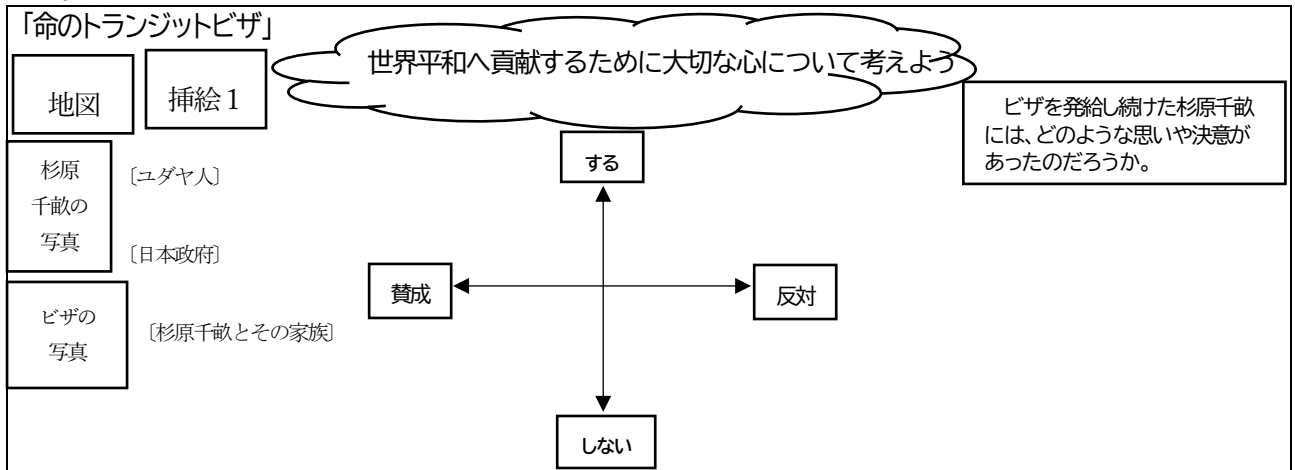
「命のトランジットビザ」

世界平和へ貢献するために大切な心について考えよう

地図

挿絵1

ビザを発給し続けた杉原千畝には、どのような思いや決意があったのだろうか。

杉原千畝の写真

〔ユダヤ人〕

〔日本政府〕

ビザの写真

〔杉原千畝とその家族〕

する

賛成

反対

しない